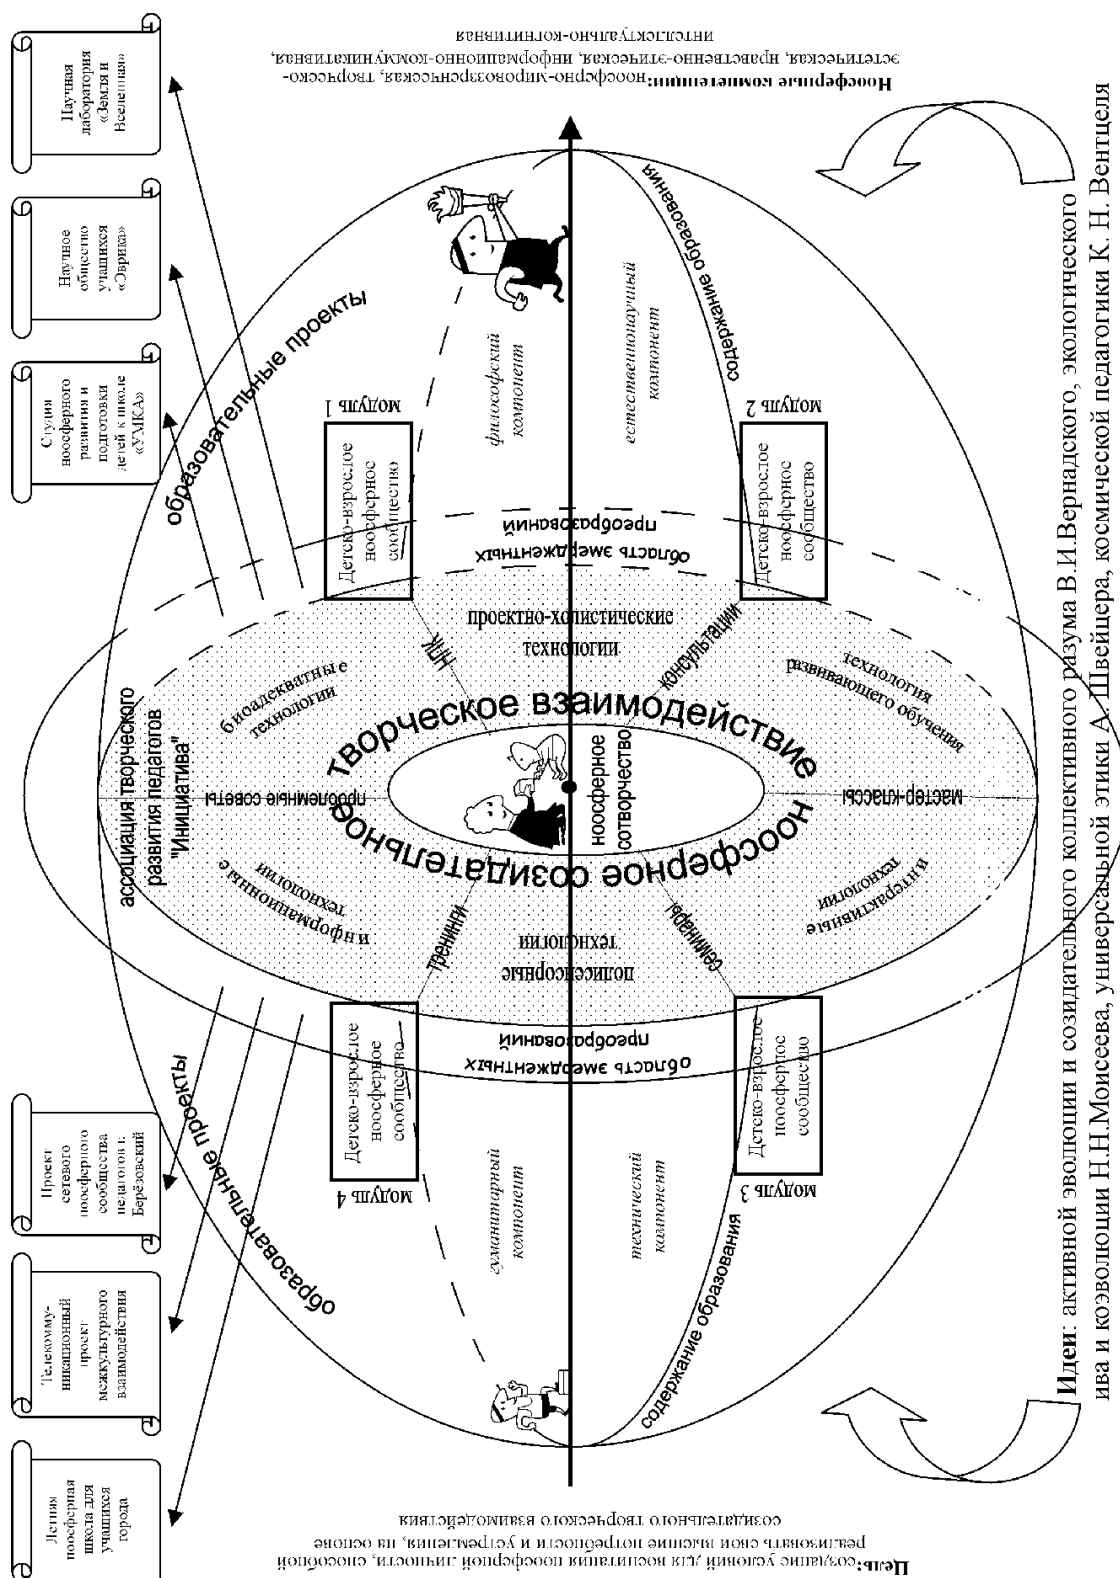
Ноосферные компетенции: ноосферно-мировоззренческая, творческо-эстетическая, нравственно-этическая, информационно-коммуникативная, интеллектуально-когнитивная

Научная лаборатория «Земля и Вселенная»

Научное общество учащихся «Эврика»

Студия ноосферного развития и подготовки детей к школе «УМКА»

образовательные проекты

модуль 1

Детско-взрослое ноосферное сообщество

философский компонент

модуль 2

Детско-взрослое ноосферное сообщество

естественнонаучный компонент

содержание образования

область эмерджентных преобразований

проектно-холистические технологии

НПК

консультации

биоадекватные технологии

технология развивающего обучения

Творческое взаимодействие

Ноосферное созидательное

ноосферное сотворчество

проблемные советы

мастер-классы

ассоциация творческого развития педагогов "Инициатива"

информационные технологии

интерактивные технологии

тренинги

полисенсорные технологии

семинары

область эмерджентных преобразований

Детско-взрослое ноосферное сообщество

модуль 4

гуманитарный компонент

Детско-взрослое ноосферное сообщество

модуль 3

технический компонент

содержание образования

образовательные проекты

Проект сетевого ноосферного сообщества педагогов г. Берёзовский

Телекоммуникационный проект межкультурного взаимодействия

Летняя ноосферная школа для учащихся города

Цель: создание условий для воспитания ноосферной личности, способной реализовать свои высшие потребности и устремления, на основе созидательного творческого взаимодействия

Идеи: активной эволюции и созидательного коллективного разума В.И.Вернадского, экологического императива и коэволюции Н.Н.Моисеева, универсальной этики А. Швейцера, космической педагогики К. Н. Вентцеля